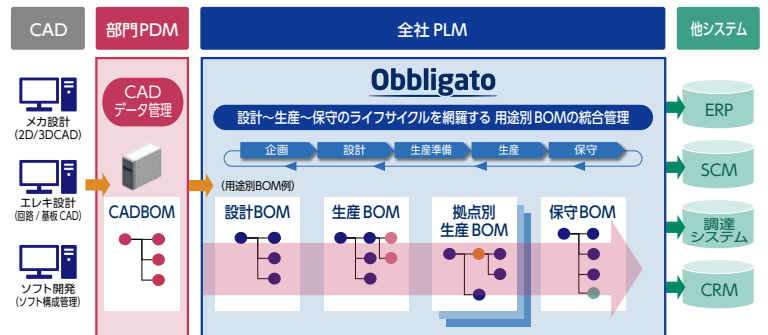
CAD

部門PDM

全社 PLM

他システム

メカ設計
(2D/3DCAD)

エレキ設計
(回路 / 基板 CAD)

ソフト開発
(ソフト構成管理)

CAD
データ管理

CADBOM

Obbligato

設計～生産～保守のライフサイクルを網羅する 用途別 BOMの統合管理

企画

設計

生産準備

生産

保守

(用途別BOM例)

設計BOM

生産 BOM

拠点別
生産 BOM

保守BOM

ERP

SCM

調達
システム

CRM